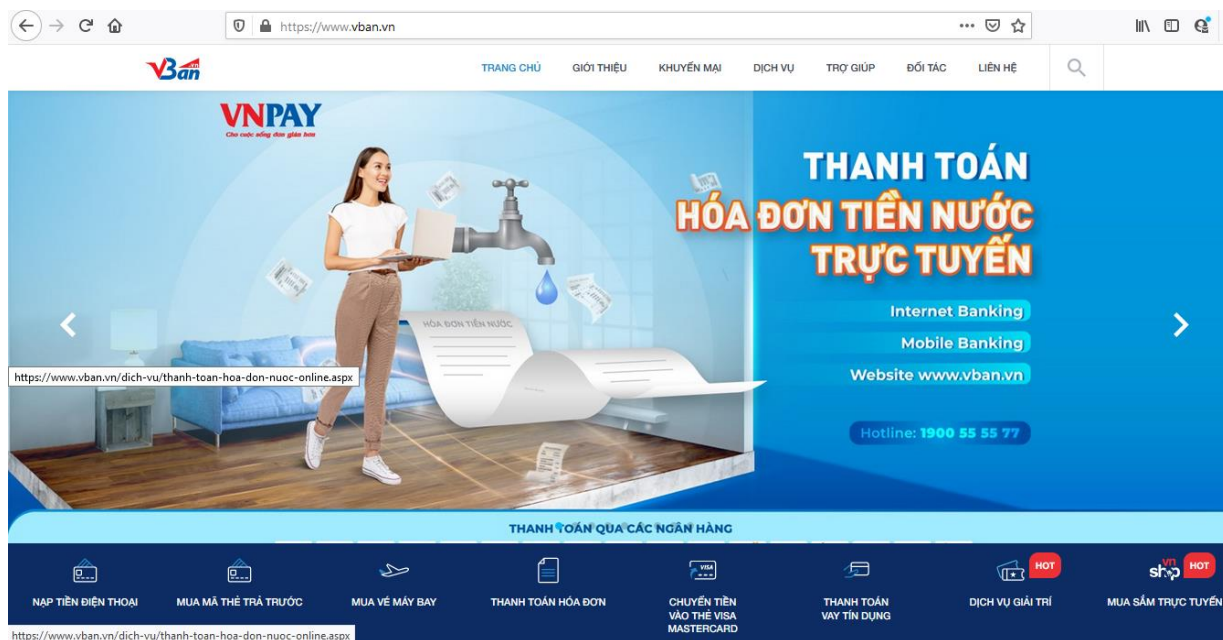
https://www.vban.vn

VBan

TRANG CHỦ GIỚI THIỆU KHUYẾN MẠI DỊCH VỤ TRỢ GIÚP ĐỐI TÁC LIÊN HỆ

VNPAY
Cho cuộc sống đơn giản hơn

THANH TOÁN
HÓA ĐƠN TIỀN NƯỚC
TRỰC TUYẾN

Internet Banking
Mobile Banking
Website www.vban.vn

Hotline: 1900 55 55 77

HÓA ĐƠN TIỀN NƯỚC

https://www.vban.vn/dich-vu/thanh-toan-hoa-don-nuoc-online.aspx

THANH TOÁN QUA CÁC NGÂN HÀNG

NẠP TIỀN ĐIỆN THOẠI
MUA MÃ THẺ TRẢ TRƯỚC
MUA VÉ MÁY BAY
THANH TOÁN HÓA ĐƠN
VISA
CHUYỂN TIỀN VÀO THẺ VISA MASTERCARD
THANH TOÁN VAY TÍN DỤNG
HOT
DỊCH VỤ GIẢI TRÍ
vn shop HOT
MUA SẮM TRỰC TUYẾN

https://www.vban.vn/dich-vu/thanh-toan-hoa-don-nuoc-online.aspx